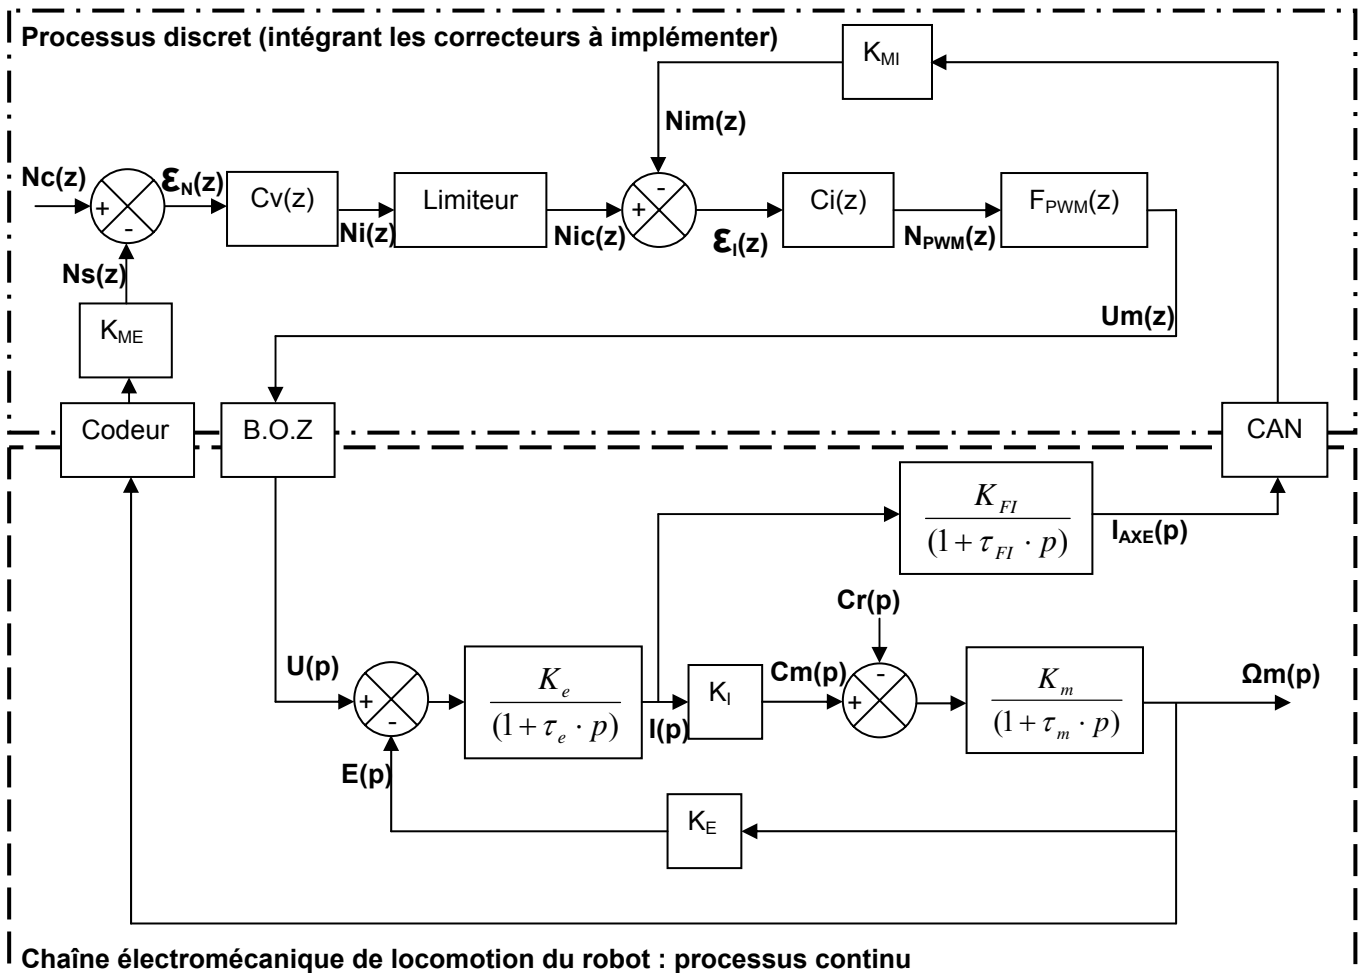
Processus discret (intégrant les correcteurs à implémenter)

$K_{MI}$

Nim(z)

Nc(z)

+

-

$\varepsilon_N(z)$

Cv(z)

Ni(z)

Limiteur

Nic(z)

+

-

$\varepsilon_I(z)$

Ci(z)

$N_{PWM}(z)$

$F_{PWM}(z)$

Ns(z)

Um(z)

$K_{ME}$

Codeur

B.O.Z

CAN

$\frac{K_{FI}}{(1+\tau_{FI} \cdot p)}$

$I_{AXE}(p)$

Cr(p)

U(p)

+

-

$\frac{K_e}{(1+\tau_e \cdot p)}$

I(p)

$K_I$

Cm(p)

-

+

$\frac{K_m}{(1+\tau_m \cdot p)}$

Ωm(p)

E(p)

$K_E$

Chaîne électromécanique de locomotion du robot : processus continu